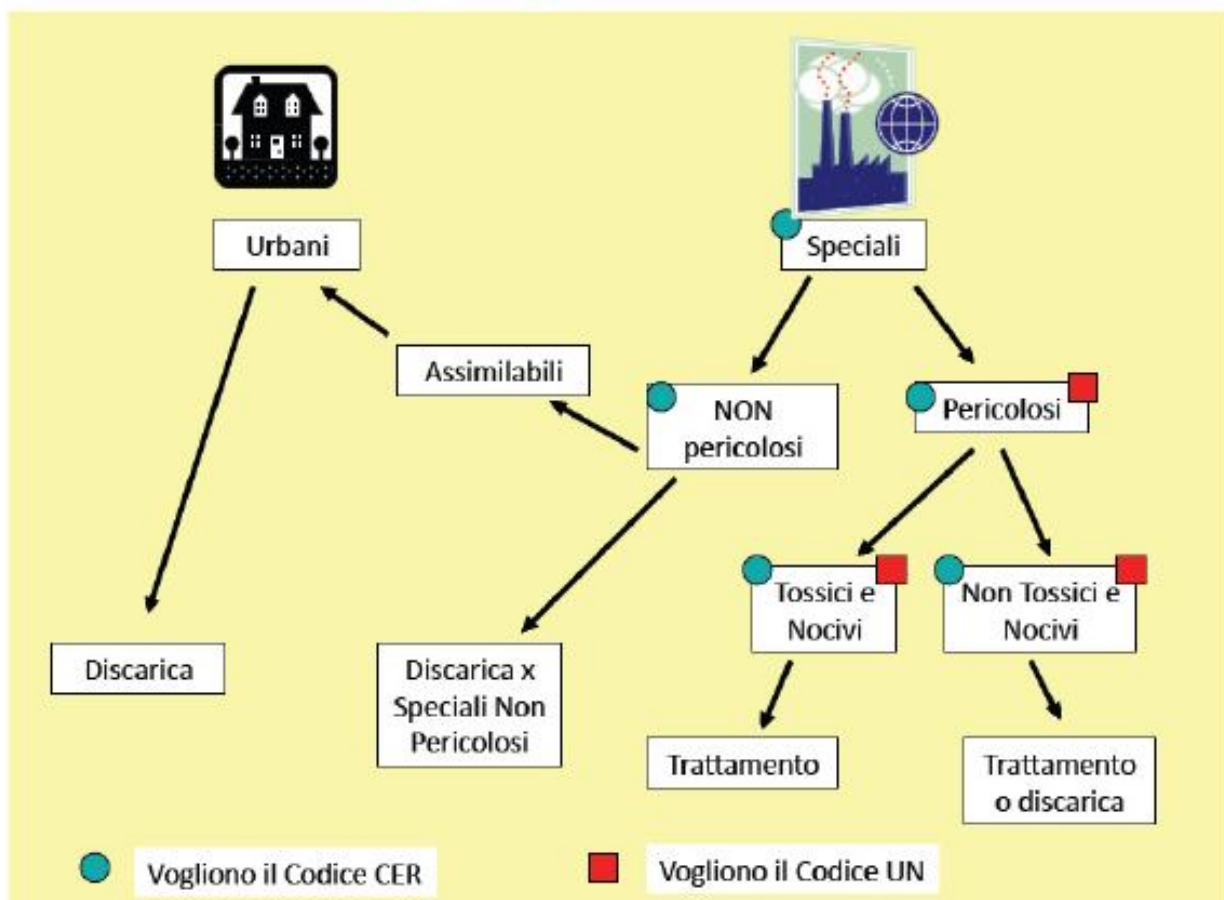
Urbani

Speciali

Assimilabili

NON pericolosi

Pericolosi

Tossici e Nocivi

Non Tossici e Nocivi

Discarica

Discarica x Speciali Non Pericolosi

Trattamento

Trattamento o discarica

Vogliono il Codice CER

Vogliono il Codice UN